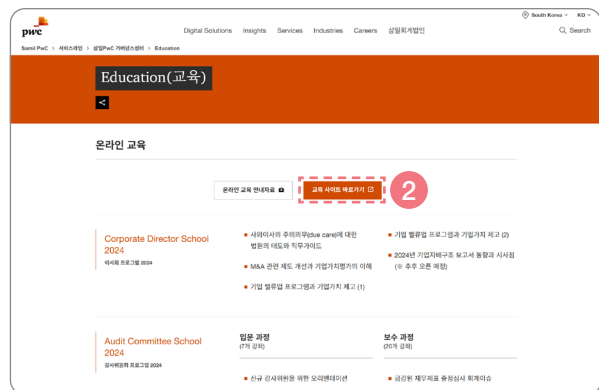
South Korea KO

pwc

Digital Solutions Insights Services Industries Careers 삼일회계법인 Search

Samil PwC > 서비스라인 > 삼일PwC 거버넌스센터 > Education

Education(교육)

온라인 교육

온라인 교육 안내자료

교육 사이트 바로가기

2

Corporate Director School 2024

이사회 프로그램 2024

■ 사외이사의 주의의무(due care)에 대한 법원의 태도와 직무가이드

■ M&A 관련 제도 개선과 기업가치평가의 이해

■ 기업 밸류업 프로그램과 기업가치 제고 (1)

■ 기업 밸류업 프로그램과 기업가치 제고 (2)

■ 2024년 기업지배구조 보고서 동향과 시사점 (※ 추후 오픈 예정)

Audit Committee School 2024

감사위원회 프로그램 2024

입문 과정

(7개 강좌)

■ 신규 감사위원을 위한 오리엔테이션

보수 과정

(20개 강좌)

■ 금감원 재무제표 중점심사 회계이슈